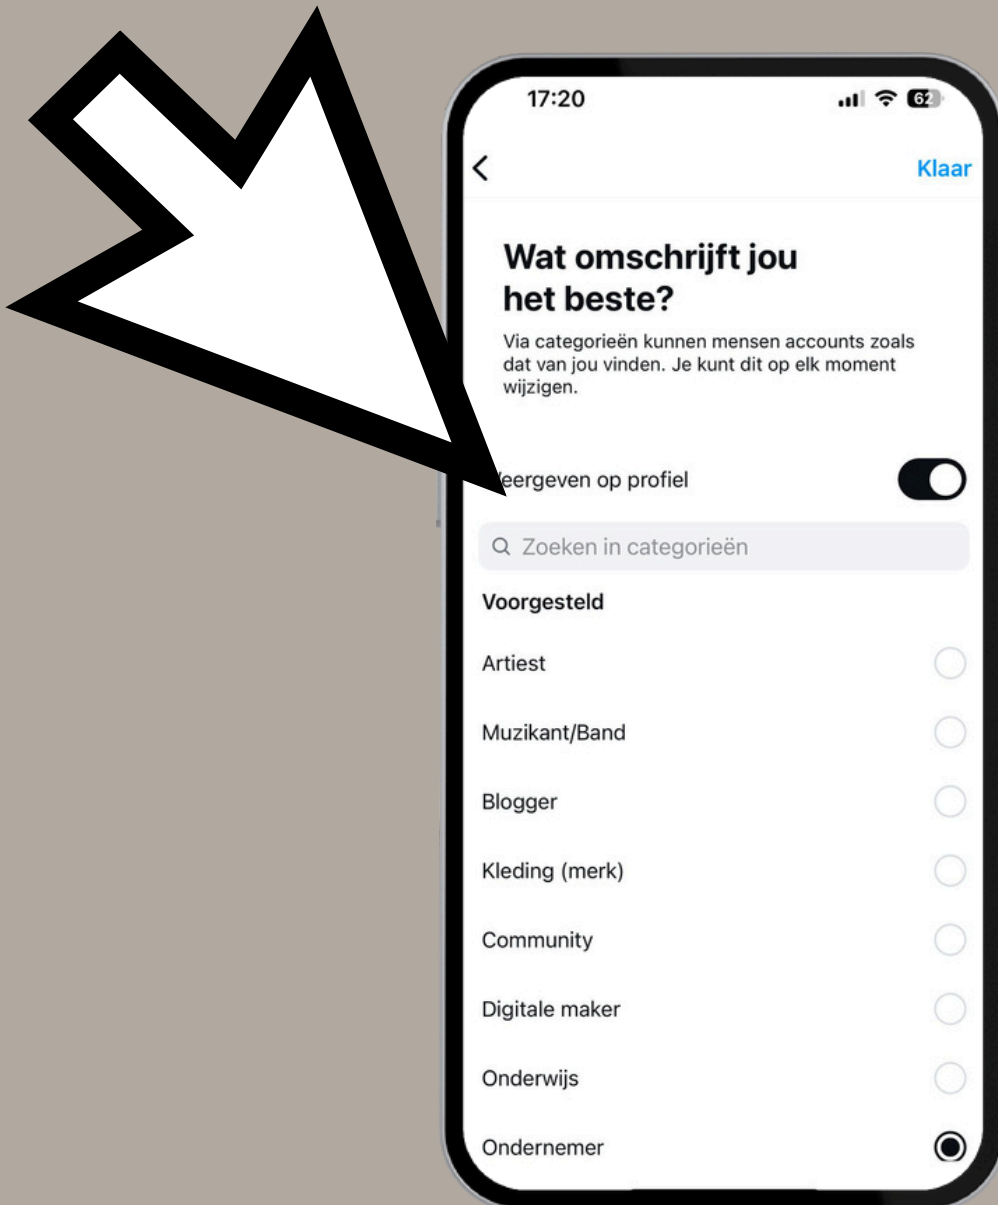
17:20

62

<

Klaar

Wat omschrijft jou het beste?

Via categorieën kunnen mensen accounts zoals dat van jou vinden. Je kunt dit op elk moment wijzigen.

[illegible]eergeven op profiel

Zoeken in categorieën

Voorgesteld

Artiest

Muzikant/Band

Blogger

Kleding (merk)

Community

Digitale maker

Onderwijs

Ondernemer